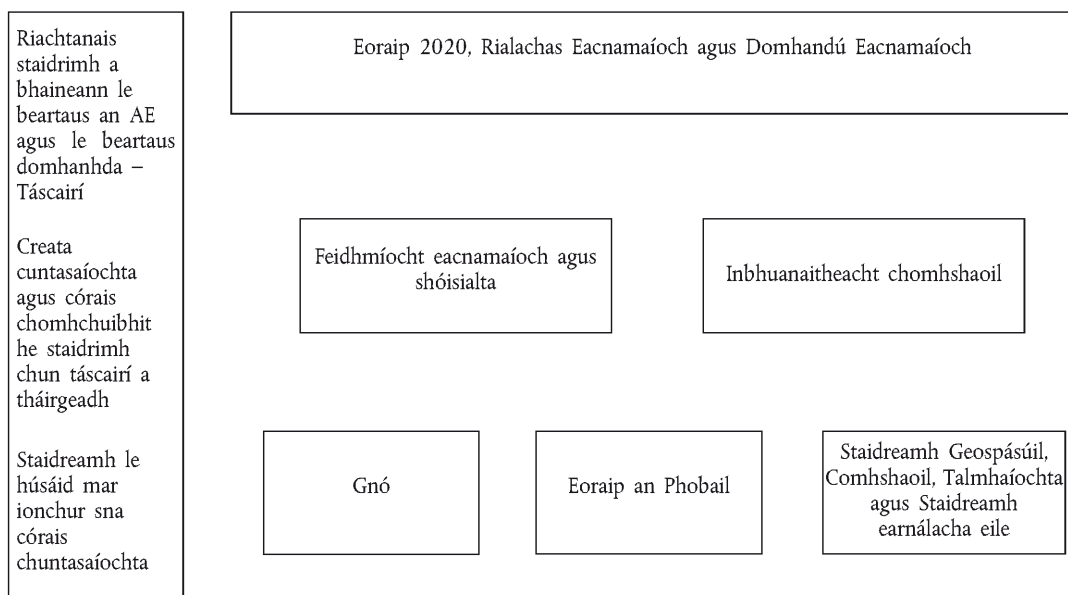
Riachtanais staidrimh a bhaineann le beartaus an AE agus le beartaus domhanhda – Táscairí

Creata cuntasaíochta agus córais chomhchuibhit he staidrimh chun táscairí a tháirgeadh

Staidreamh le húsáid mar ionchur sna córais chuntasaíochta

Eoraip 2020, Rialachas Eacnamaíoch agus Domhandú Eacnamaíoch

Feidhmíocht eacnamaíoch agus shóisialta

Inbhuanaitheacht chomhshaoil

Gnó

Eoraip an Phobail

Staidreamh Geospásúil, Comhshaoil, Talmhaíochta agus Staidreamh earnálacha eile